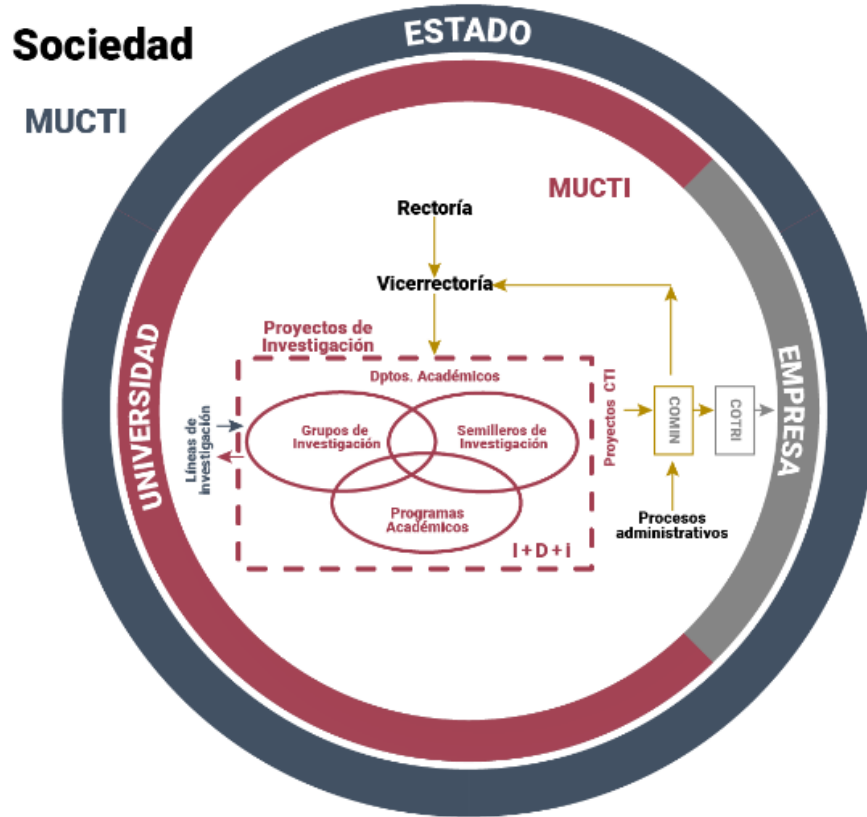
Sociedad

ESTADO

MUCTI

MUCTI

Rectoría

Vicerrectoría

Proyectos de Investigación

Dptos. Académicos

Líneas de investigación

Grupos de Investigación

Semilleros de Investigación

Programas Académicos

I+D+i

Proyectos CTI

COMIN

COTRI

Procesos administrativos

UNIVERSIDAD

EMPRESA